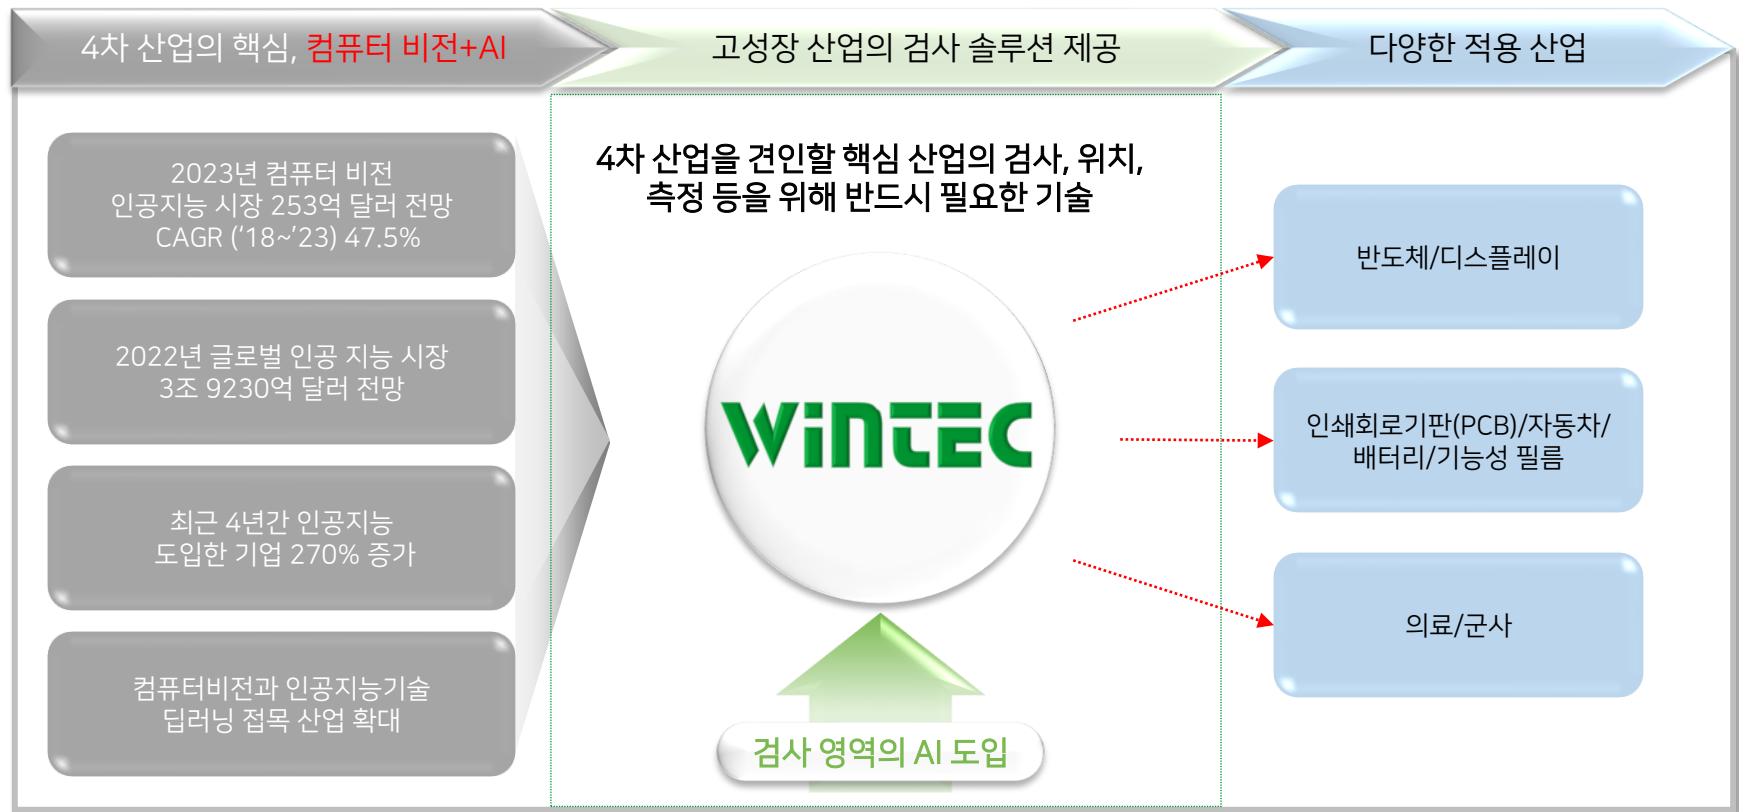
4차 산업의 핵심, 컴퓨터 비전+AI

고성장 산업의 검사 솔루션 제공

다양한 적용 산업

2023년 컴퓨터 비전
인공지능 시장 253억 달러 전망
CAGR ('18~'23) 47.5%

2022년 글로벌 인공 지능 시장
3조 9230억 달러 전망

최근 4년간 인공지능
도입한 기업 270% 증가

컴퓨터비전과 인공지능기술
딥러닝 접목 산업 확대

4차 산업을 견인할 핵심 산업의 검사, 위치,
측정 등을 위해 반드시 필요한 기술

WiNTEC

검사 영역의 AI 도입

반도체/디스플레이

인쇄회로기판(PCB)/자동차/
배터리/기능성 필름

의료/군사